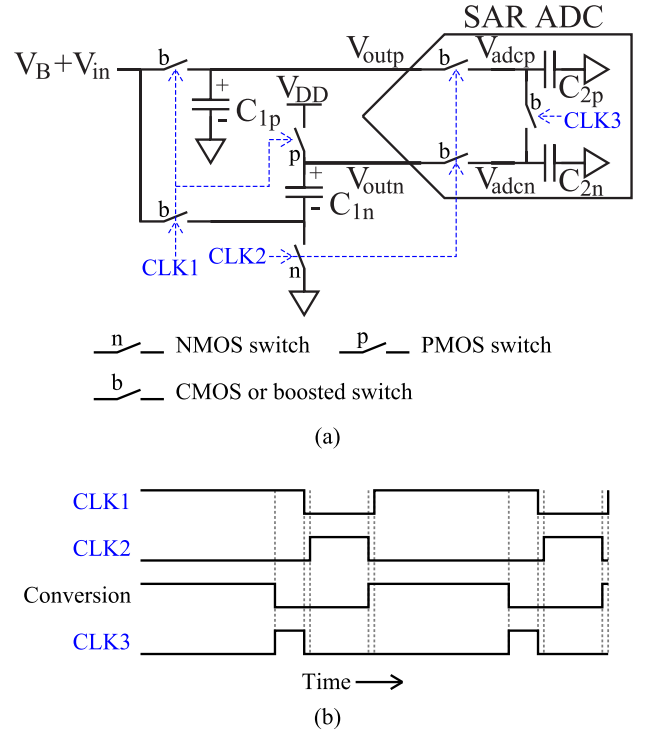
SAR ADC

$V_B+V_{in}$

b

$V_{outp}$

b

$V_{adcp}$

$C_{2p}$

+

$C_{1p}$

$V_{DD}$

b

CLK3

p

b

$V_{adcn}$

$C_{2n}$

+

$V_{outn}$

$C_{1n}$

b

CLK2

CLK1

n

n NMOS switch

p PMOS switch

b CMOS or boosted switch

(a)

CLK1

CLK2

Conversion

CLK3

Time

(b)